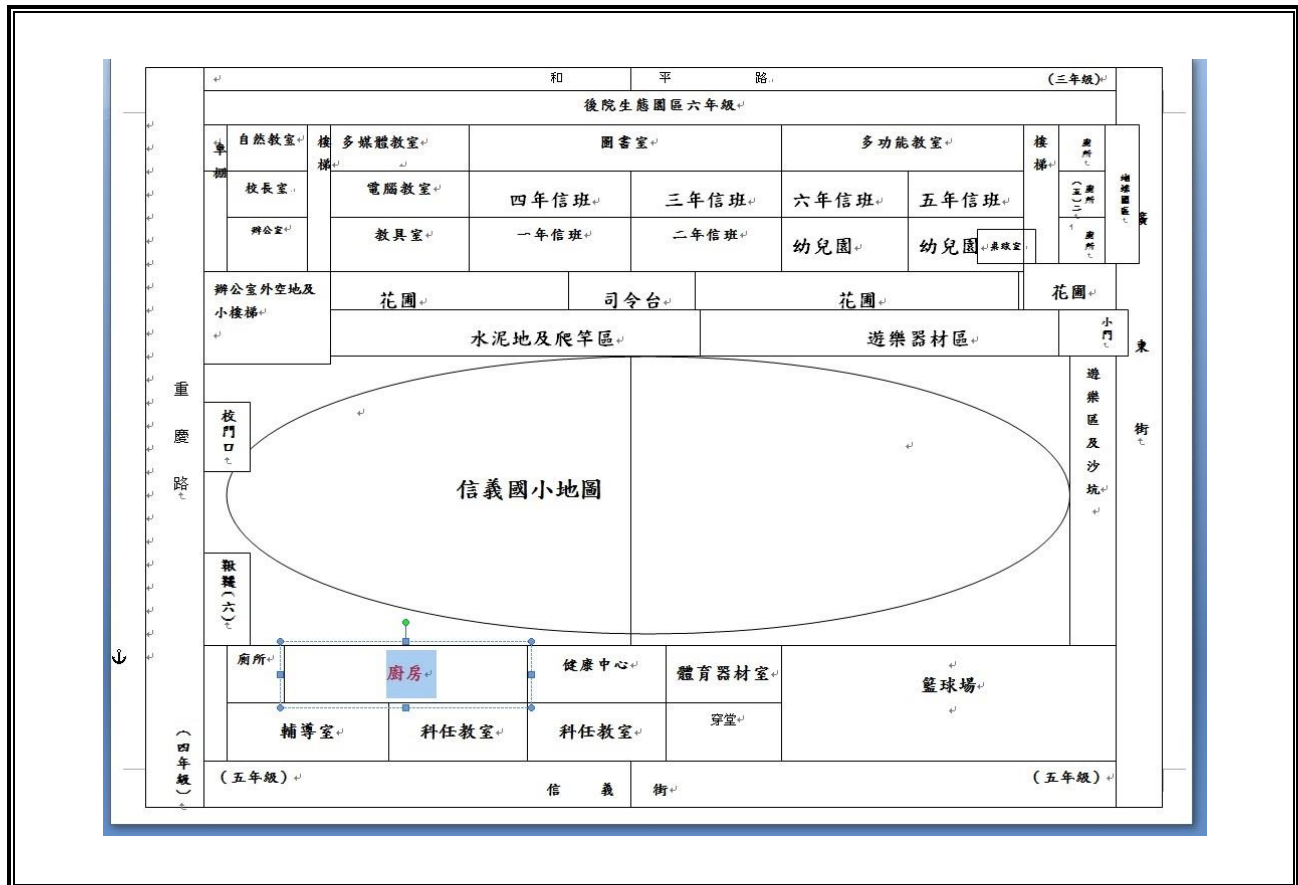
和 平 路

(三年級)

後院生態園區六年級

車棚

自然教室

樓梯

多媒體教室

圖書室

多功能教室

樓梯

廁所

校長室

電腦教室

四年信班

三年信班

六年信班

五年信班

廁所(五)(二)

辦公室

教具室

一年信班

二年信班

幼兒園

幼兒園

桌球室

廁所

回收區

辦公室外空地及小樓梯

花圃

司令台

花圃

花圃

水泥地及爬竿區

遊樂器材區

小門

東

重

慶

路

校門口

信義國小地圖

遊樂區及沙坑

街

鞦韆(六)

廁所

廚房

健康中心

體育器材室

籃球場

輔導室

科任教室

科任教室

穿堂

(四年級)

(五年級)

信 義 街

(五年級)